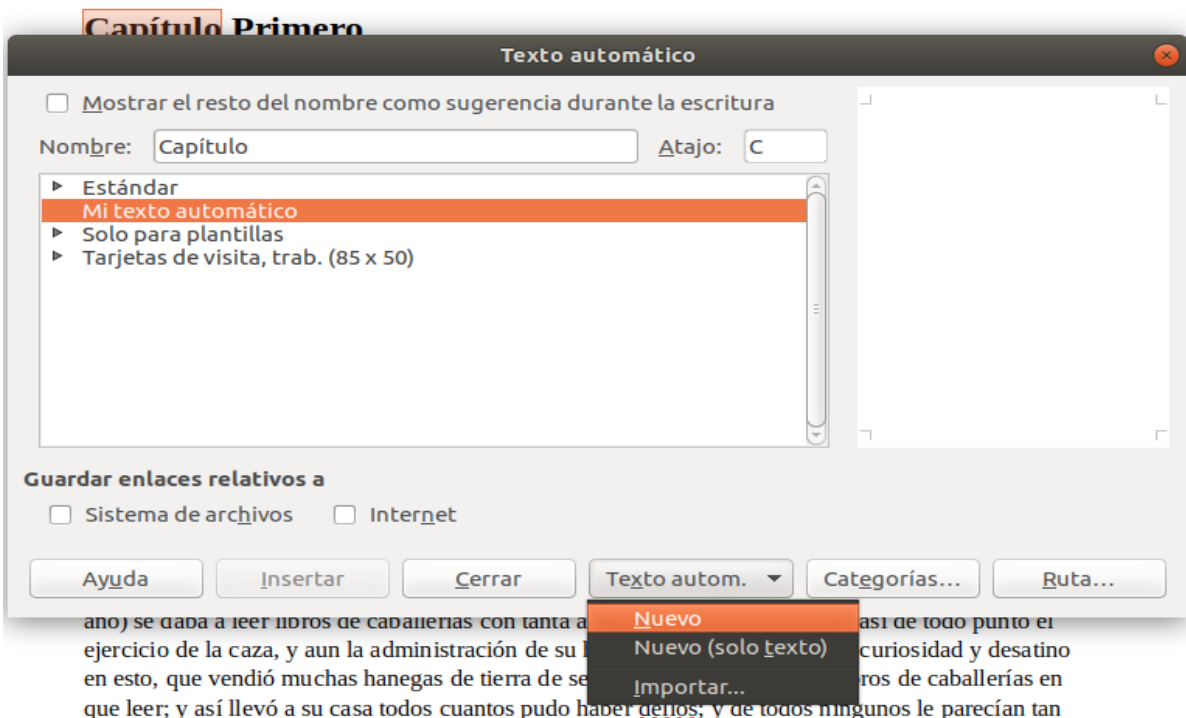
Capítulo Primero

Texto automático

Mostrar el resto del nombre como sugerencia durante la escritura

Nombre: Capítulo

Atajo: C

Estándar
Mi texto automático
Solo para plantillas
Tarjetas de visita, trab. (85 x 50)

Guardar enlaces relativos a

Sistema de archivos

Internet

Ayuda

Insertar

Cerrar

Texto autom.

Categorías...

Ruta...

Nuevo
Nuevo (solo texto)
Importar...

año) se daba a leer libros de caballerías con tanta a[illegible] así de todo punto el ejercicio de la caza, y aun la administración de su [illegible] curiosidad y desatino en esto, que vendió muchas hanegas de tierra de se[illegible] ros de caballerías en que leer; y así llevó a su casa todos cuantos pudo haber dellos; y de todos ningunos le parecían tan